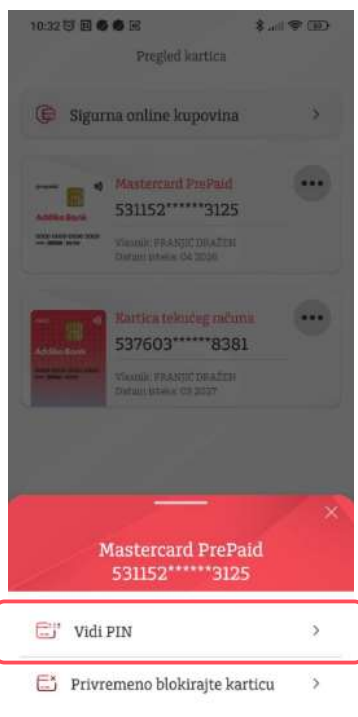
10:32

Pregled kartica

Sigurna online kupovina >

Addiko Bank

Mastercard PrePaid
531152******3125
Vlasnik: FRANJIC DRAŽEN
Datum isteka: 04 2026

Addiko Bank

Kartica tekućeg računa
537603******8381
Vlasnik: FRANJIC DRAŽEN
Datum isteka: 03 2027

Mastercard PrePaid
531152******3125

Vidi PIN >

Privremeno blokirajte karticu >